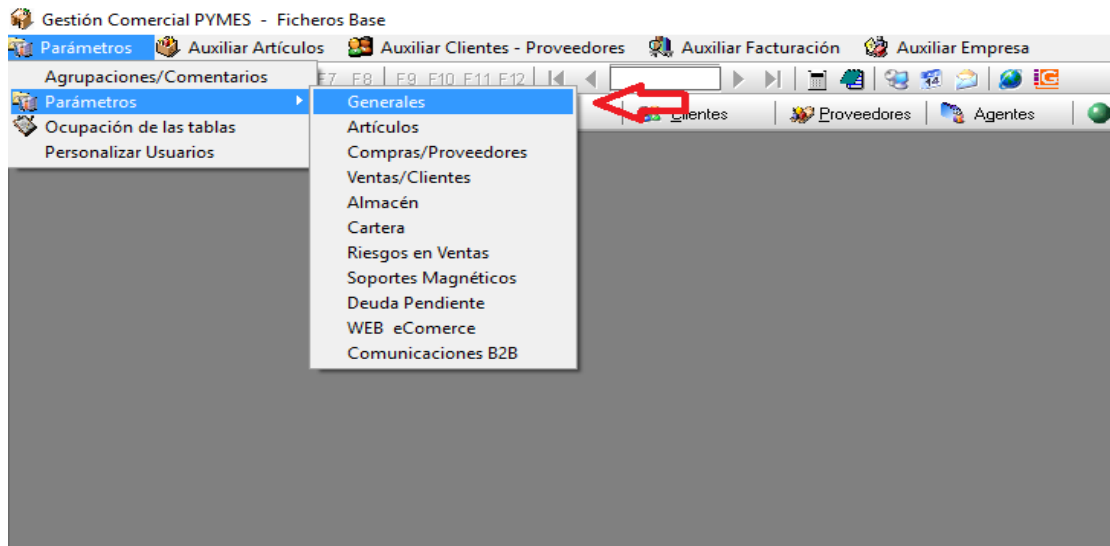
Gestión Comercial PYMES - Ficheros Base

Parámetros | Auxiliar Artículos | Auxiliar Clientes - Proveedores | Auxiliar Facturación | Auxiliar Empresa

F7 F8 | F9 F10 F11 F12

Clientes | Proveedores | Agentes

Agrupaciones/Comentarios
Parámetros
Ocupación de las tablas
Personalizar Usuarios

Generales
Artículos
Compras/Proveedores
Ventas/Clientes
Almacén
Cartera
Riesgos en Ventas
Soportes Magnéticos
Deuda Pendiente
WEB eComerce
Comunicaciones B2B